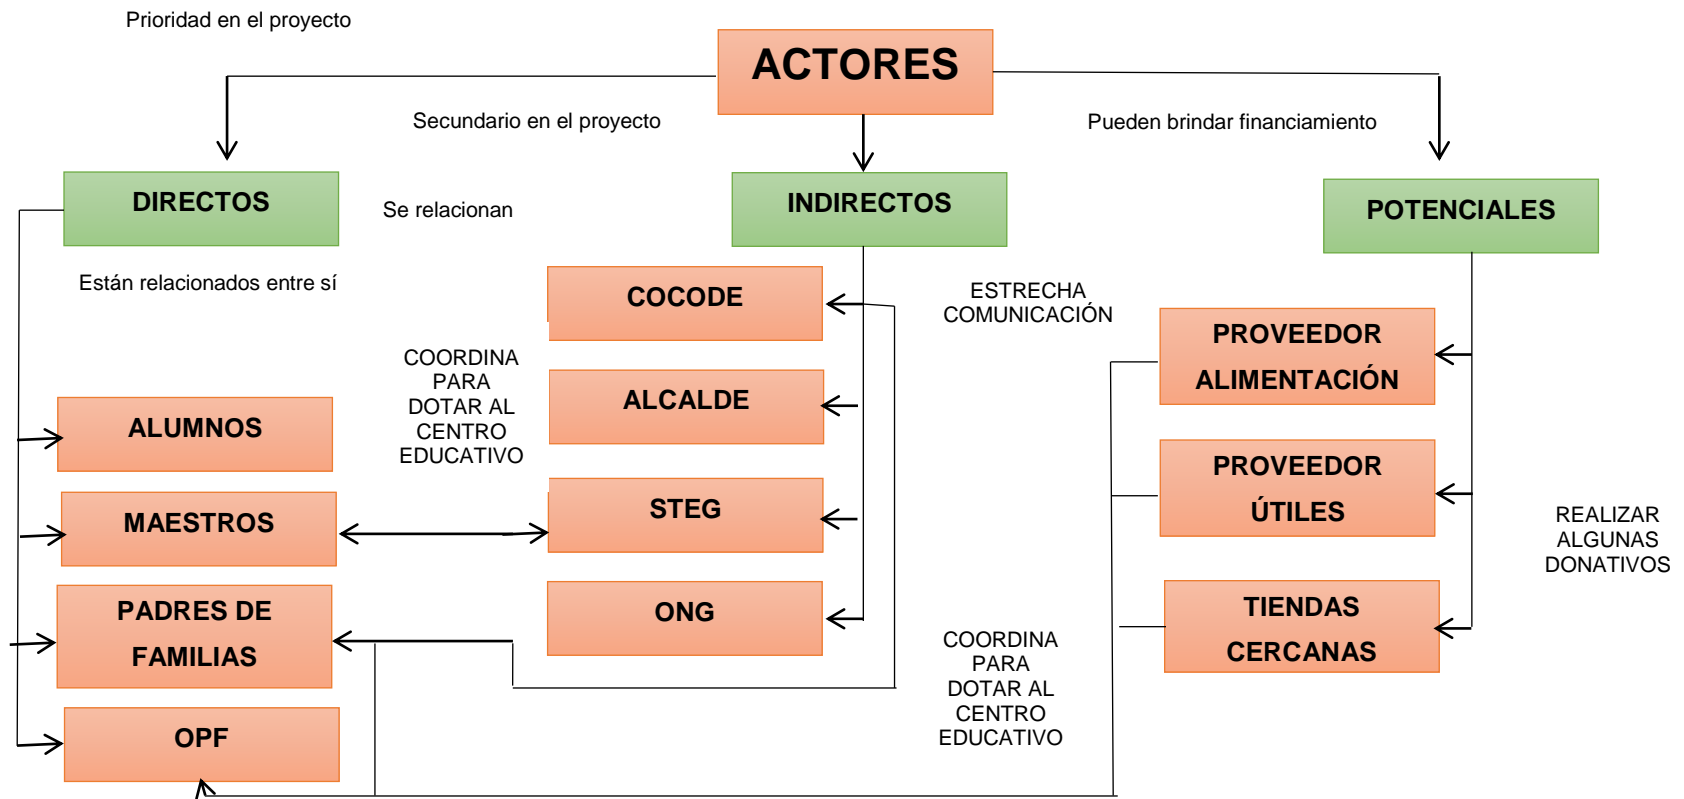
Prioridad en el proyecto

ACTORES

Secundario en el proyecto

Pueden brindar financiamiento

DIRECTOS

Se relacionan

INDIRECTOS

POTENCIALES

Están relacionados entre sí

COCODE

ESTRECHA COMUNICACIÓN

PROVEEDOR ALIMENTACIÓN

COORDINA PARA DOTAR AL CENTRO EDUCATIVO

ALCALDE

ALUMNOS

PROVEEDOR ÚTILES

STEG

REALIZAR ALGUNAS DONATIVOS

MAESTROS

ONG

TIENDAS CERCANAS

PADRES DE FAMILIAS

COORDINA PARA DOTAR AL CENTRO EDUCATIVO

OPF